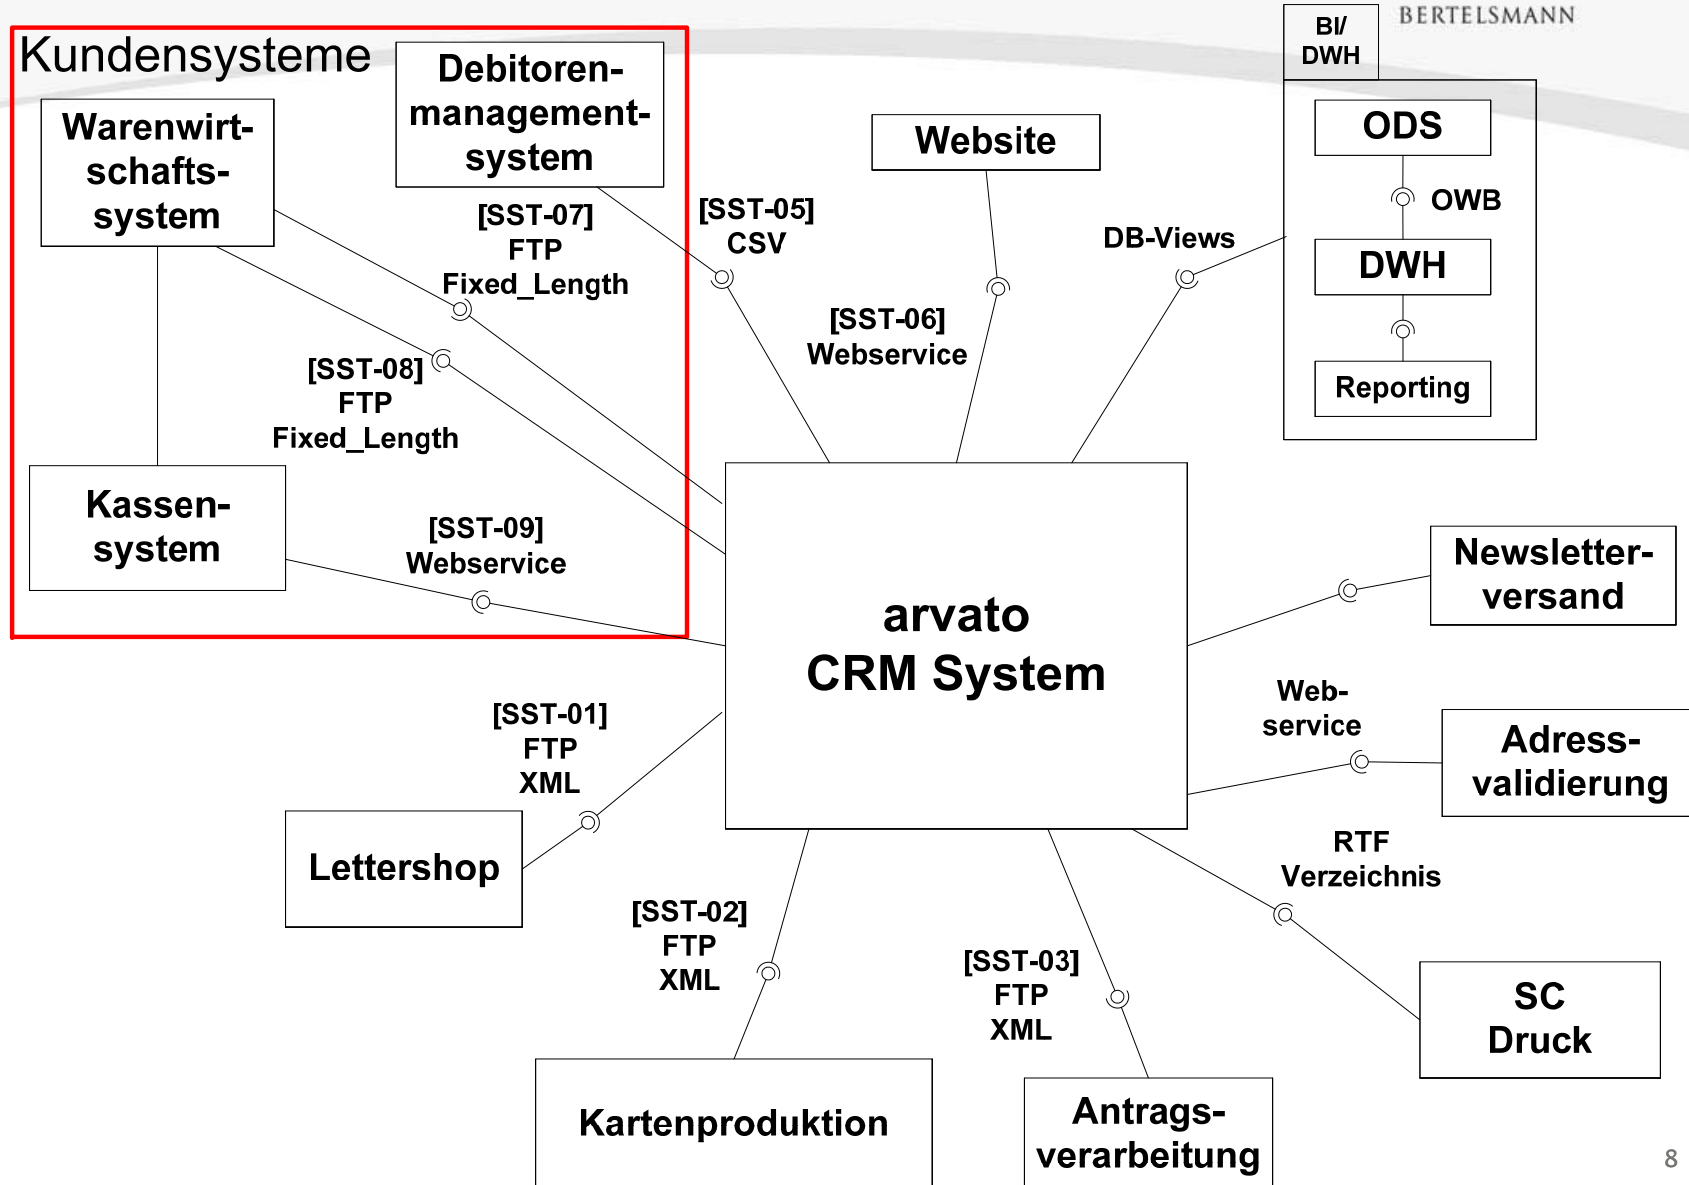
Kundensysteme

Debitorenmanagementsystem

Warenwirtschaftssystem

[SST-07]
FTP
Fixed_Length

[SST-08]
FTP
Fixed_Length

Kassensystem

[SST-09]
Webservice

[SST-05]
CSV

Website

[SST-06]
Webservice

DB-Views

BI/
DWH

BERTELSMANN

ODS

OWB

DWH

Reporting

arvato
CRM System

Newsletterversand

Web-
service

Adressvalidierung

RTF
Verzeichnis

SC
Druck

[SST-01]
FTP
XML

Lettershop

[SST-02]
FTP
XML

Kartenproduktion

[SST-03]
FTP
XML

Antragsverarbeitung

8